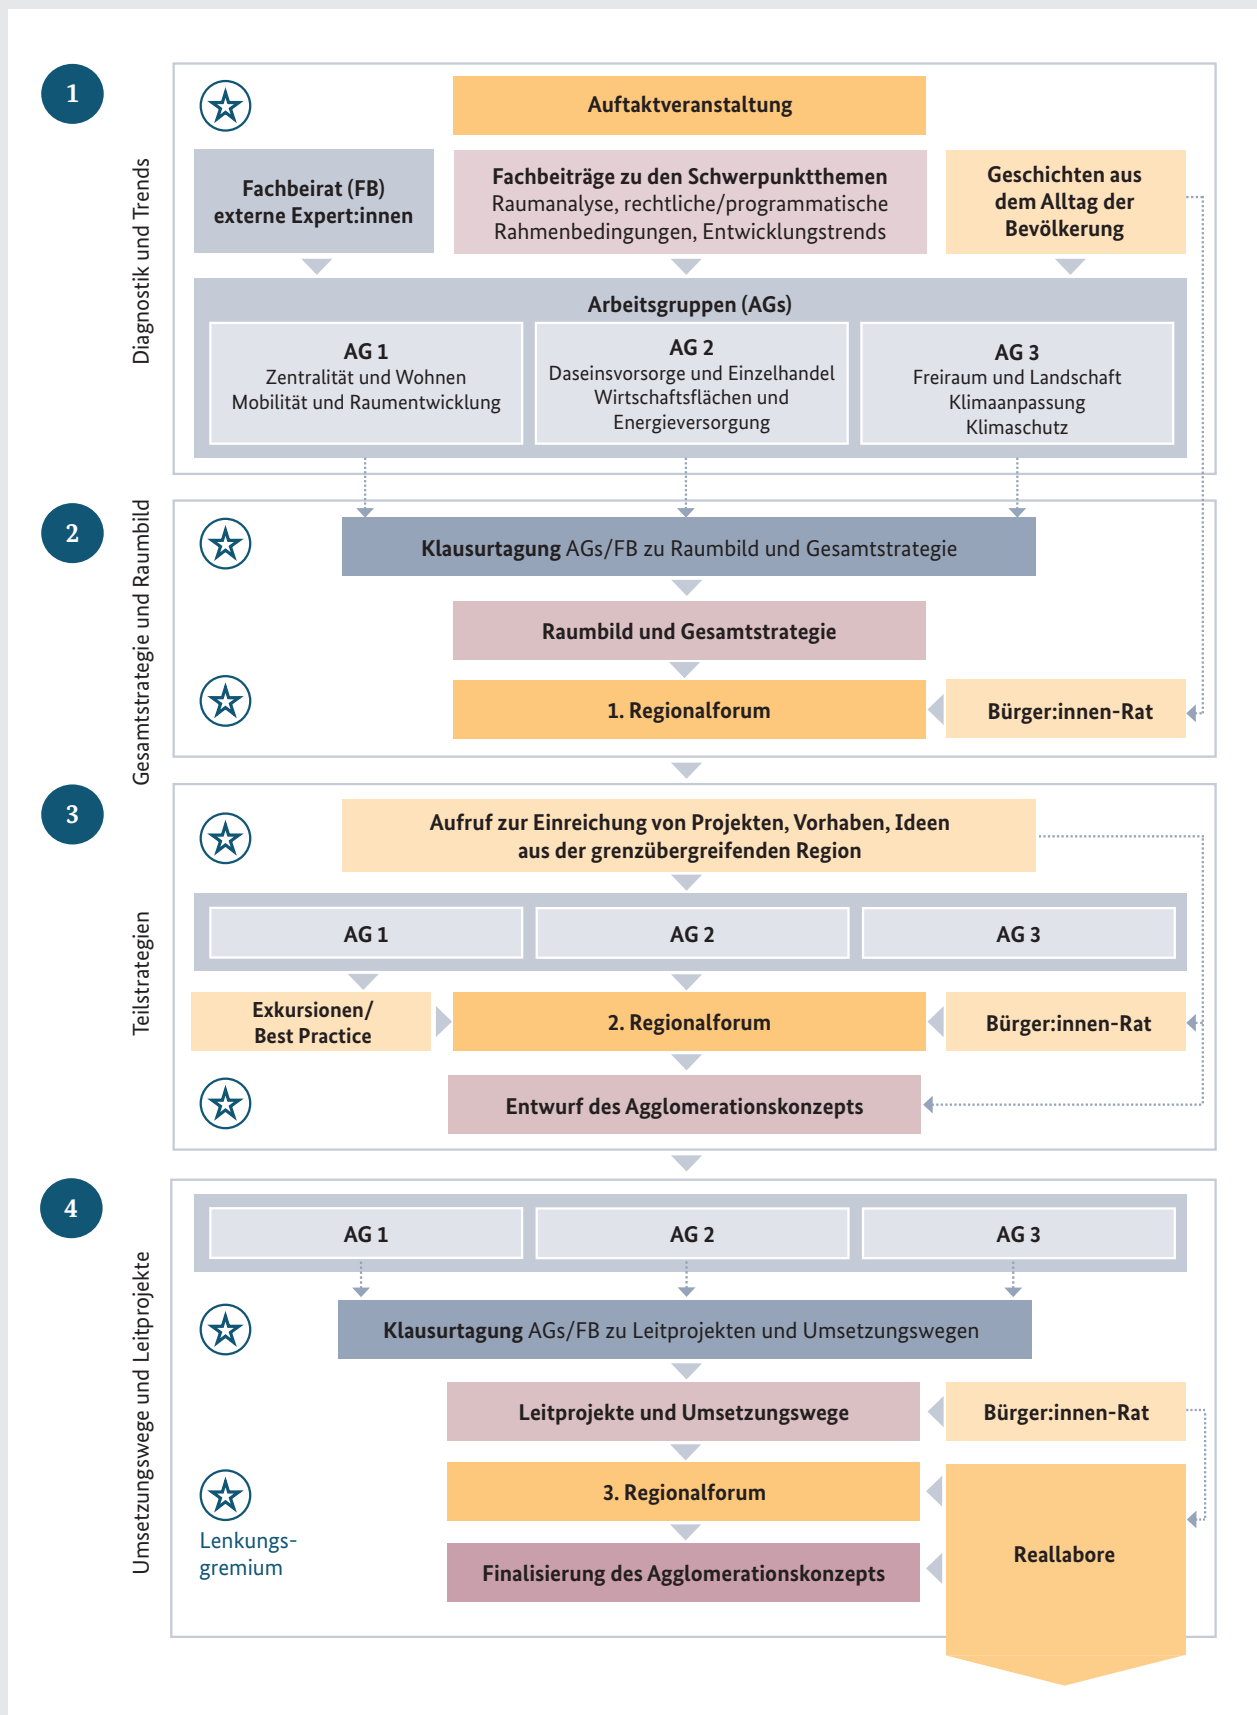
1

Diagnostik und Trends

Auftaktveranstaltung

Fachbeirat (FB)
externe Expert:innen

Fachbeiträge zu den Schwerpunktthemen
Raumanalyse, rechtliche/programmatische Rahmenbedingungen, Entwicklungstrends

Geschichten aus dem Alltag der Bevölkerung

Arbeitsgruppen (AGs)

AG 1
Zentralität und Wohnen
Mobilität und Raumentwicklung

AG 2
Daseinsvorsorge und Einzelhandel
Wirtschaftsflächen und Energieversorgung

AG 3
Freiraum und Landschaft
Klimaanpassung
Klimaschutz

2

Gesamtstrategie und Raumbild

Klausurtagung AGs/FB zu Raumbild und Gesamtstrategie

Raumbild und Gesamtstrategie

1. Regionalforum

Bürger:innen-Rat

3

Teilstrategien

Aufruf zur Einreichung von Projekten, Vorhaben, Ideen aus der grenzübergreifenden Region

AG 1

AG 2

AG 3

Exkursionen/
Best Practice

2. Regionalforum

Bürger:innen-Rat

Entwurf des Agglomerationskonzepts

4

Umsetzungswege und Leitprojekte

AG 1

AG 2

AG 3

Klausurtagung AGs/FB zu Leitprojekten und Umsetzungswegen

Leitprojekte und Umsetzungswege

Bürger:innen-Rat

3. Regionalforum

Reallabore

Lenkungsgremium

Finalisierung des Agglomerationskonzepts